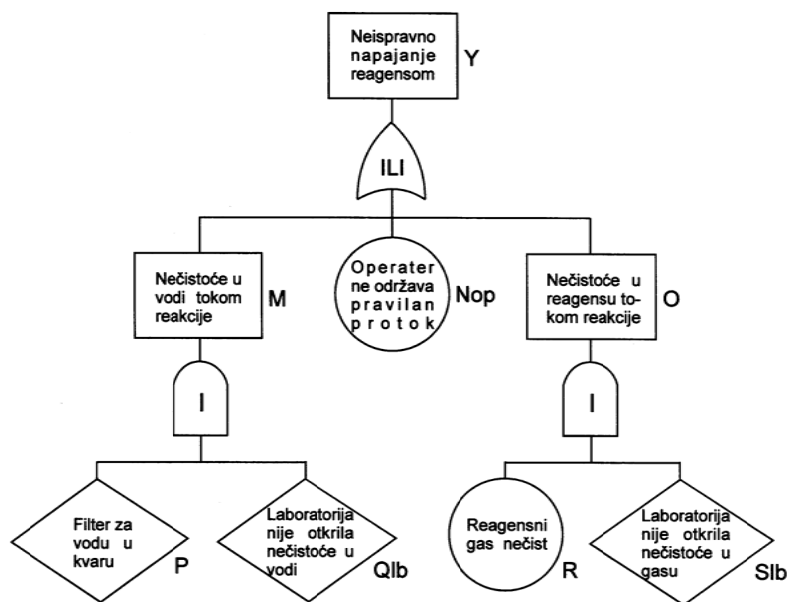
Neispravno napajanje reagensom
Y

ILI

Nečistoće u vodi tokom reakcije
M

Operater ne održava pravilan protok
Nop

Nečistoće u reagensu tokom reakcije
O

I

I

Filter za vodu u kvaru
P

Laboratorija nije otkrila nečistoće u vodi
Qlb

Reagensni gas nečist
R

Laboratorija nije otkrila nečistoće u gasu
Slb